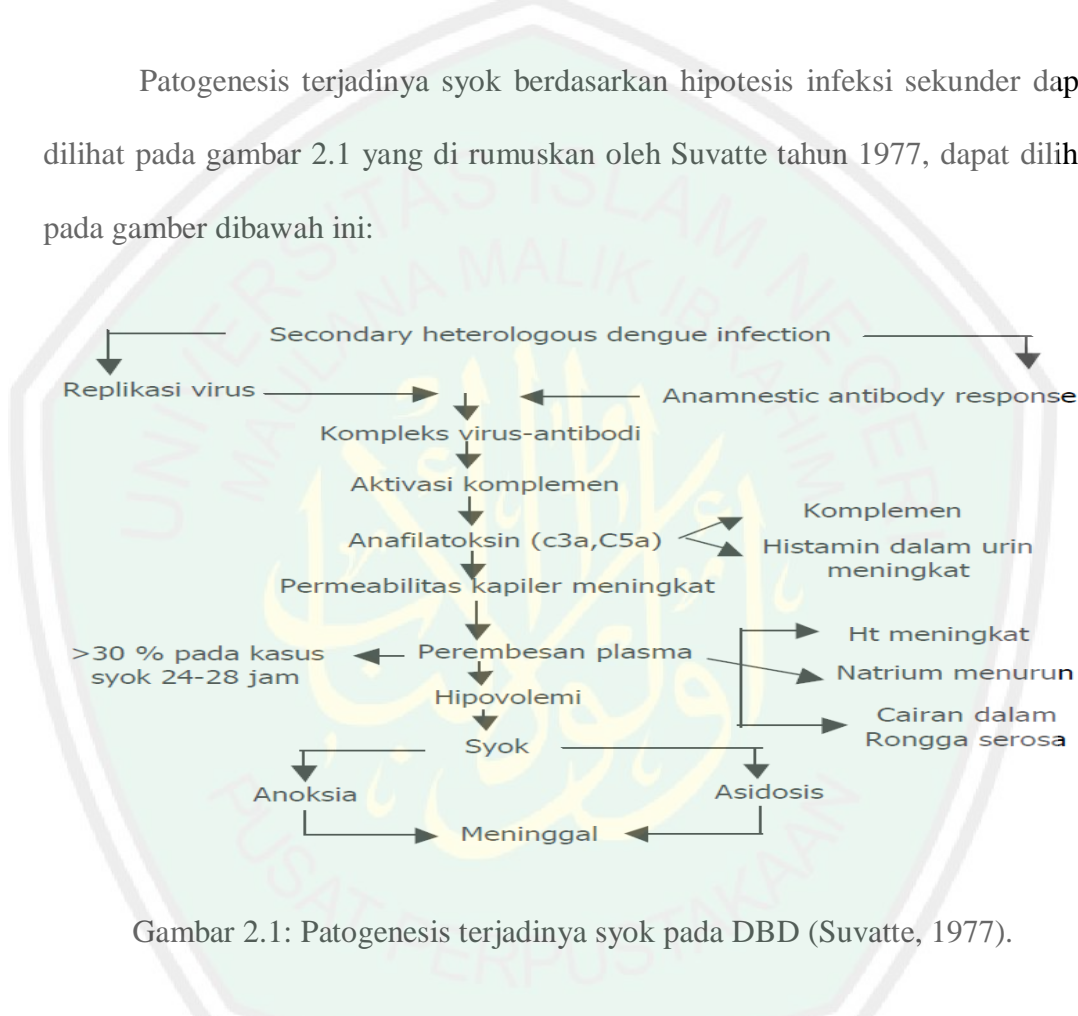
Patogenesis terjadinya syok berdasarkan hipotesis infeksi sekunder dap dilihat pada gambar 2.1 yang di rumuskan oleh Suvatte tahun 1977, dapat dilih pada gamber dibawah ini:

Secondary heterologous dengue infection

Replikasi virus

Anamnestic antibody response

Kompleks virus-antibodi

Aktivasi komplemen

Anafilatoksin (c3a,C5a)

Komplemen

Histamin dalam urin meningkat

Permeabilitas kapiler meningkat

Ht meningkat

>30 % pada kasus syok 24-28 jam

Perembesan plasma

Natrium menurun

Hipovolemi

Cairan dalam Rongga serosa

Syok

Anoksia

Asidosis

Meninggal

Gambar 2.1: Patogenesis terjadinya syok pada DBD (Suvatte, 1977).